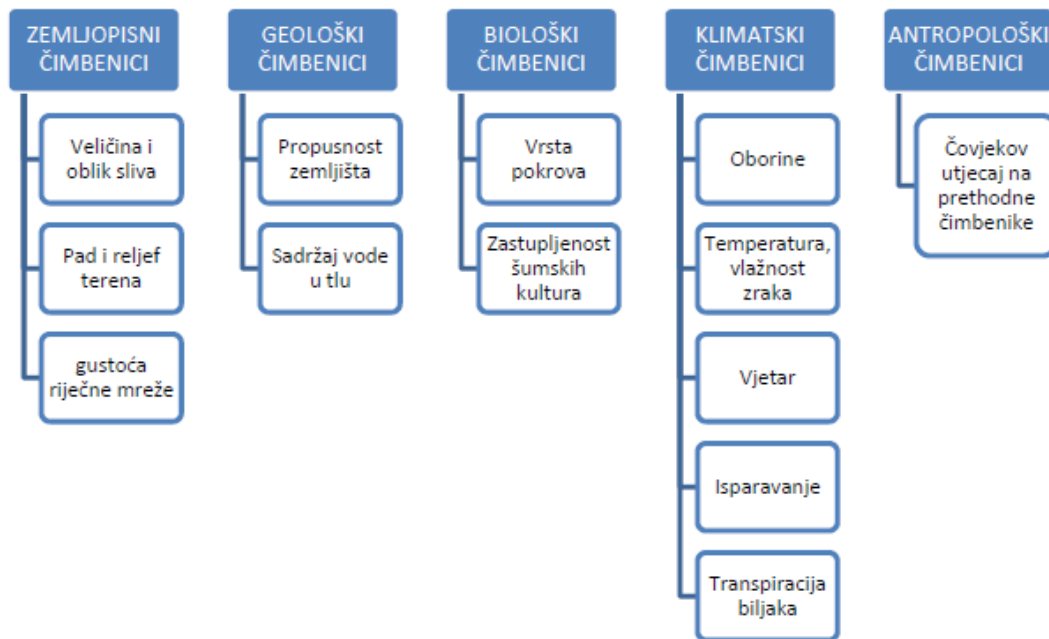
ZEMLJOPISNI ČIMBENICI

Veličina i oblik sliva

Pad i reljef terena

gustoća riječne mreže

GEOLOŠKI ČIMBENICI

Propusnost zemljišta

Sadržaj vode u tlu

BIOLOŠKI ČIMBENICI

Vrsta pokrova

Zastupljenost šumskih kultura

KLIMATSKI ČIMBENICI

Oborine

Temperatura, vlažnost zraka

Vjetar

Isparavanje

Transpiracija biljaka

ANTROPOLOŠKI ČIMBENICI

Čovjekov utjecaj na prethodne čimbenike